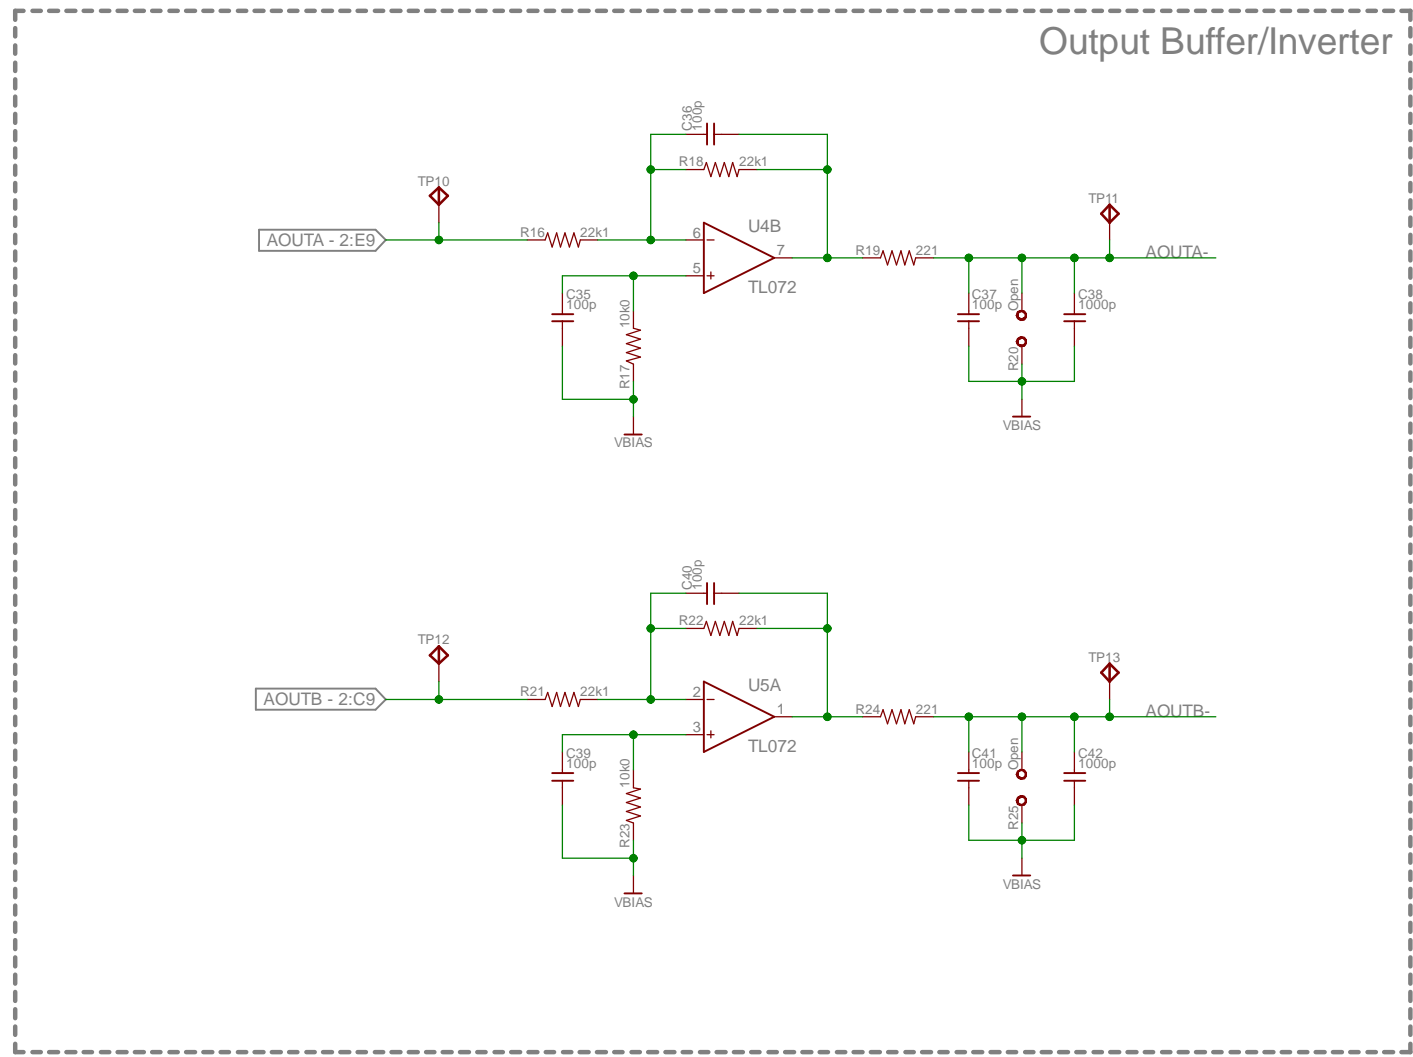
Output Buffer/Inverter

C36
100p
R18 22k1
TP10
AOUTA - 2:E9
R16 22k1
6
U4B
7
5
TL072
TP11
R19 221
AOUTA-
C35
100p
10k0
R17
VBIAS
C37
100p
Open
C38
1000p
R20
VBIAS

C40
100p
R22 22k1
TP12
AOUTB - 2:C9
R21 22k1
2
U5A
1
3
TL072
TP13
R24 221
AOUTB-
C39
100p
10k0
R23
VBIAS
C41
100p
Open
C42
1000p
R25
VBIAS